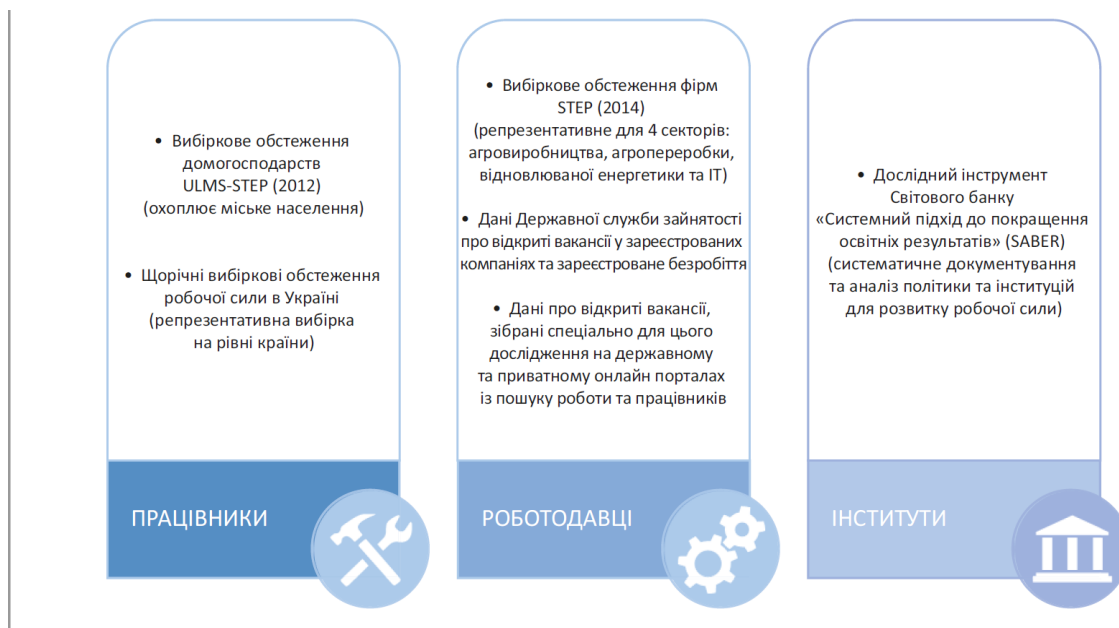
• Вибіркове обстеження домогосподарств ULMS-STEP (2012) (охоплює міське населення)

• Щорічні вибіркові обстеження робочої сили в Україні (репрезентативна вибірка на рівні країни)

ПРАЦІВНИКИ

• Вибіркове обстеження фірм STEP (2014) (репрезентативне для 4 секторів: агровиробництва, агропереробки, відновлюваної енергетики та IT)

• Дані Державної служби зайнятості про відкриті вакансії у зареєстрованих компаніях та зареєстроване безробіття

• Дані про відкриті вакансії, зібрані спеціально для цього дослідження на державному та приватному онлайн порталах із пошуку роботи та працівників

РОБОТОДАВЦІ

• Дослідний інструмент Світового банку «Системний підхід до покращення освітніх результатів» (SABER) (систематичне документування та аналіз політики та інституцій для розвитку робочої сили)

ІНСТИТУТИ